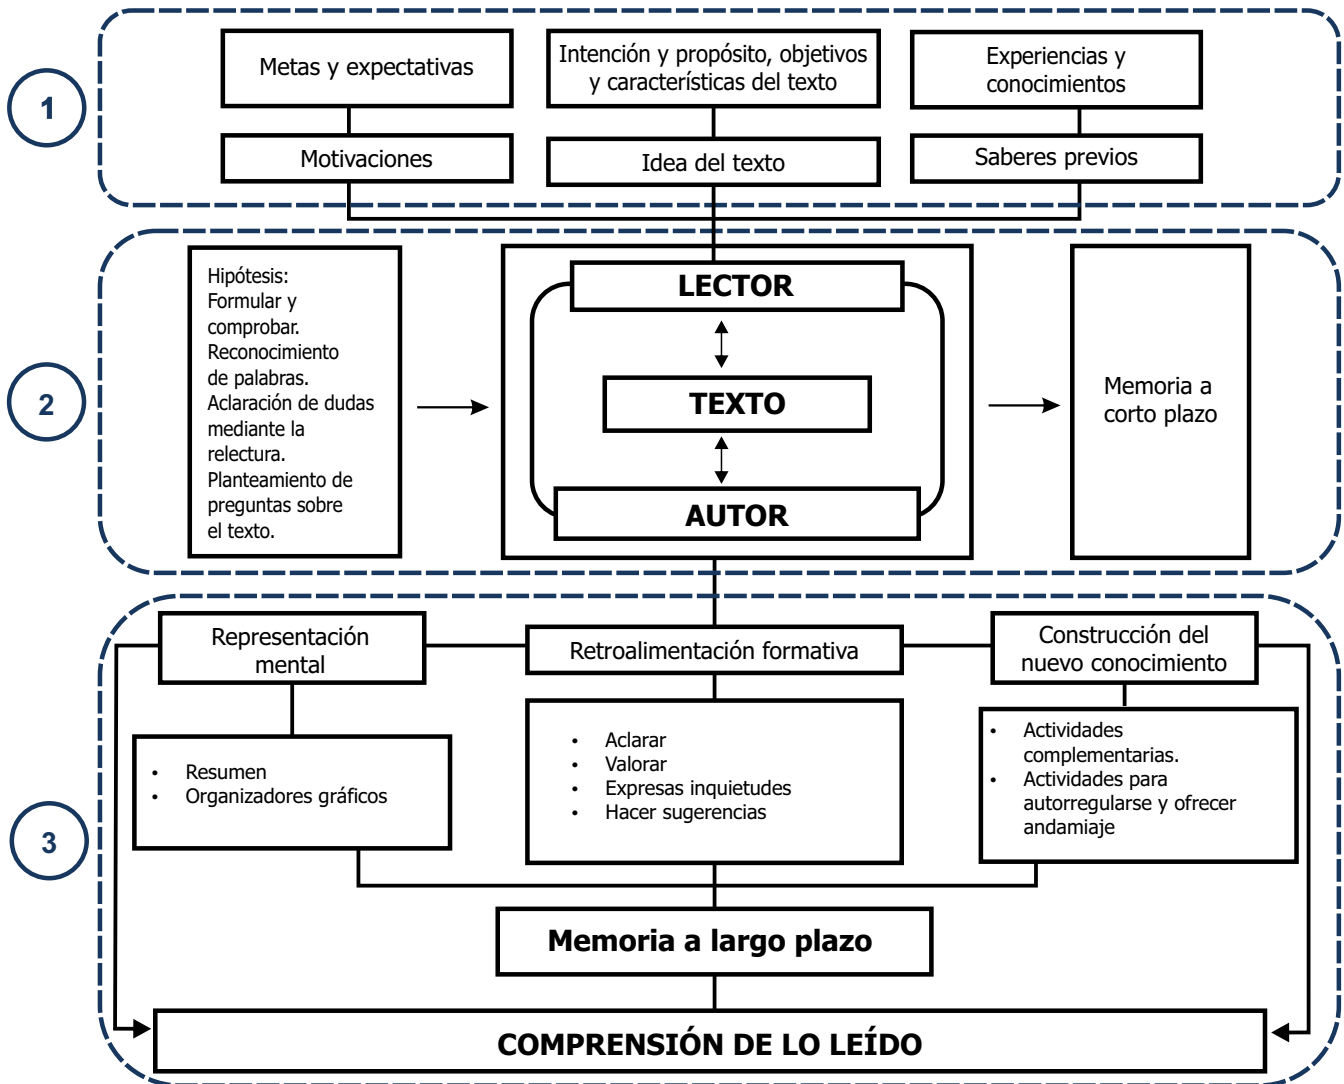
1

Metas y expectativas

Intención y propósito, objetivos y características del texto

Experiencias y conocimientos

Motivaciones

Idea del texto

Saberes previos

2

Hipótesis: Formular y comprobar. Reconocimiento de palabras. Aclaración de dudas mediante la relectura. Planteamiento de preguntas sobre el texto.

LECTOR

TEXTO

AUTOR

Memoria a corto plazo

3

Representación mental

Retroalimentación formativa

Construcción del nuevo conocimiento

• Resumen
• Organizadores gráficos

• Aclarar
• Valorar
• Expresas inquietudes
• Hacer sugerencias

• Actividades complementarias.
• Actividades para autorregularse y ofrecer andamiaje

Memoria a largo plazo

COMPRENSIÓN DE LO LEÍDO